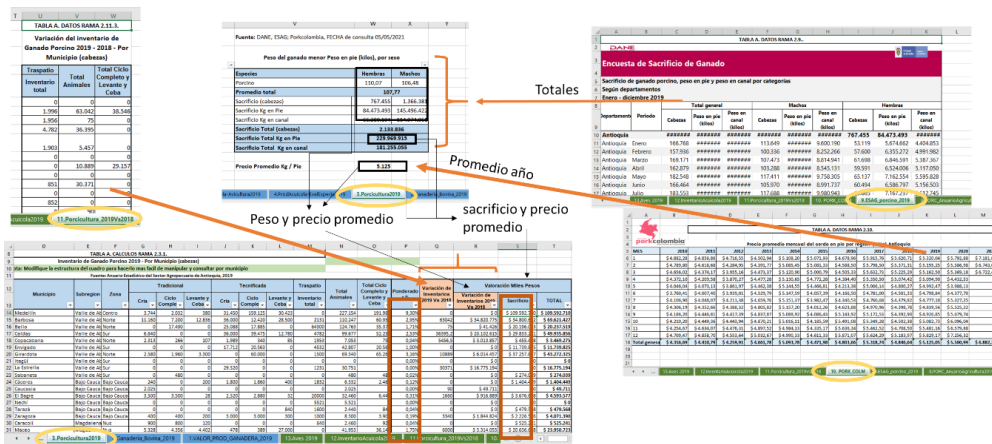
TABLA A. DATOS RAMA 2.11.3.

Variación del inventario de Ganado Porcino 2019 - 2018 - Por Municipio (cabezas)

| Traspatio Inventario total | Total Animales | Total Ciclo Completo y Levante y Ceba |
|---|---|---|
| 0 | 0 | 0 |
| 1.996 | 63.042 | 38.546 |
| 1.956 | 75 | 0 |
| 4.782 | 36.395 | 0 |
| 1.903 | 5.457 | 0 |
| 0 | 0 | 0 |
| 0 | 10.889 | 29.157 |
| 0 | 0 | 0 |
| 851 | 30.371 | 0 |
| 0 | 852 | 0 |

11_Porcicultura_2019Vs2018

Fuente: DANE, ESAG; Porkcolombia, FECHA de consulta 05/05/2021

Peso del ganado menor Peso en pie (kilos), por sexo

| Especies | Hembras | Machos |
|---|---|---|
| Porcino | 150,07 | 109,48 |
| Peso Promedio total | 107,77 | |
| Sacrificio (cabezas) | 767.455 | 1.366.381 |
| Sacrificio Kg en Pie | 84.473.493 | 145.486.422 |
| Sacrificio Kg en canal | | |
| Sacrificio Total (cabezas) | 2.133.836 | |
| Sacrificio Total Kg en Pie | 229.959.915 | |
| Sacrificio Total Kg en canal | 181.269.055 | |

Precio Promedio Kg / Pie | 5.125

3_Porcicultura2019

Totales

Promedio año

Peso y precio promedio

sacrificio y precio promedio

TABLA A. DATOS RAMA 2.9.

DANE

Encuesta de Sacrificio de Ganado

Sacrificio de ganado porcino, peso en pie y peso en canal por categorías
Según departamentos
Enero - diciembre 2019

| Departamento | Periodo | Total general Cabezas | Peso en pie (kilos) | Peso en canal (kilos) | Machos Cabezas | Peso en pie (kilos) | Peso en canal (kilos) | Hembras Cabezas | Peso en pie (kilos) | Peso en canal (kilos) |
|---|---|---|---|---|---|---|---|---|---|---|
| Antioquia | | | | | | | | 767.455 | 84.473.493 | |
| Antioquia | Enero | 188.668 | | | 113.649 | | 9.600.190 | 53.119 | 5.674.662 | 4.404.853 |
| Antioquia | Febrero | 157.936 | | | 100.336 | | 8.252.256 | 57.600 | 6.355.272 | 4.991.992 |
| Antioquia | Marzo | 169.171 | | | 107.473 | | 8.814.941 | 61.698 | 6.846.591 | 5.387.367 |
| Antioquia | Abril | 162.879 | | | 103.288 | | 8.545.131 | 59.591 | 6.524.006 | 5.157.050 |
| Antioquia | Mayo | 182.548 | | | 117.411 | | 9.758.305 | 65.137 | 7.162.554 | 5.595.828 |
| Antioquia | Junio | 166.464 | | | 105.970 | | 8.991.737 | 60.494 | 6.596.737 | 5.156.503 |

9_ESAG_porcino_2019

porkcolombia

TABLA A. DATOS RAMA 2.10.

Precio promedio mensual del cerdo en pie por regiones - Antioquia

10_PORK_COLM

TABLA A. CALCULOS RAMA 2.11.3.

Inventario de Ganado Porcino 2019 - Por Municipio (cabezas)

ota: Modifique la estructura del cuadro para hacerlo mas facil de manipular y consultar por municipio

| Municipio | Subregion | Zona | Tradicional Cría | Ciclo Comple | Levante y Ceba | Tecnificada Cría | Ciclo Comple | Levante y Ceba | Traspatio | Total Animales | Total Ciclo Completo y Levante y Ceba | Ponderado | Variación de Inventarios 2019 Vs 2018 | Variación de Inventarios 20% Vs 2018 | Sacrificio | TOTAL |
|---|---|---|---|---|---|---|---|---|---|---|---|---|---|---|---|---|
| Medellín | Valle de Ab | Centro | | | | | | | | | | | | | | |
| Barbosa | Valle de Ab | Norte | | | | | | | | | | | | | | |
| Bello | Valle de Ab | Norte | | | | | | | | | | | | | | |
| Caldas | Valle de Ab | Sur | | | | | | | | | | | | | | |
| Copacabana | Valle de Ab | Norte | | | | | | | | | | | | | | |
| Envigado | Valle de Ab | Sur | | | | | | | | | | | | | | |
| Girardota | Valle de Ab | Norte | | | | | | | | | | | | | | |
| Itagüí | Valle de Ab | Sur | | | | | | | | | | | | | | |
| La Estrella | Valle de Ab | Sur | | | | | | | | | | | | | | |
| Sabaneta | Valle de Ab | Sur | | | | | | | | | | | | | | |
| Cáceres | Bajo Cauca | Bajo Cauca | | | | | | | | | | | | | | |
| Caucasia | Bajo Cauca | Bajo Cauca | | | | | | | | | | | | | | |
| El Bagre | Bajo Cauca | Bajo Cauca | | | | | | | | | | | | | | |
| Nechí | Bajo Cauca | Bajo Cauca | | | | | | | | | | | | | | |
| Tarazá | Bajo Cauca | Bajo Cauca | | | | | | | | | | | | | | |
| Zaragoza | Bajo Cauca | Bajo Cauca | | | | | | | | | | | | | | |
| Caracolí | Magdalena | Nus | | | | | | | | | | | | | | |
| Maceo | | | | | | | | | | | | | | | | |

Valoración Miles Pesos

2_Porcicultura_2019 | Ganaderia_Bovina_2019 | 1_VALOR_PRECIO_GANADERIA_2019 | 13_Aves 2019 | 12_InventarioAcuicola2019 | 11_Porcicultura_2019Vs2018